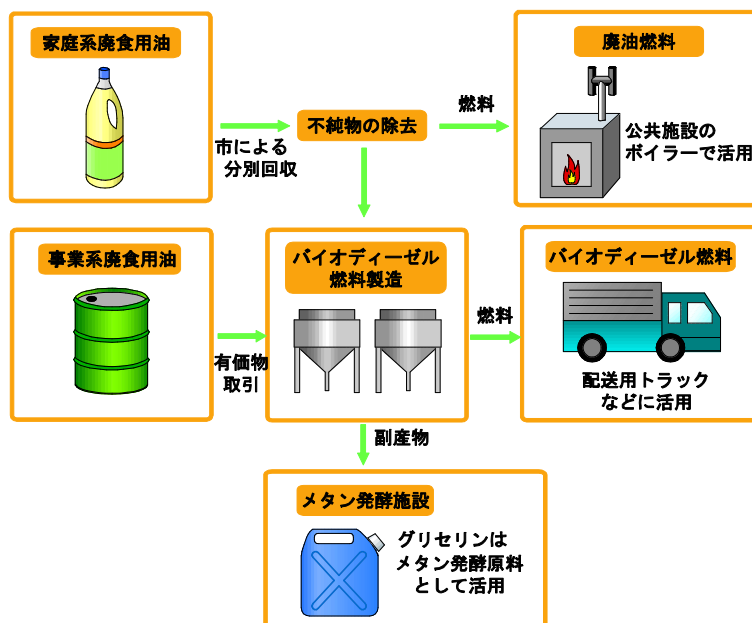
家庭系廃食用油

市による
分別回収

不純物の除去

燃料

廃油燃料

公共施設の
ボイラーで活用

事業系廃食用油

有価物
取引

バイオディーゼル
燃料製造

燃料

バイオディーゼル燃料

配送用トラック
などに活用

副産物

メタン発酵施設

グリセリンは
メタン発酵原料
として活用